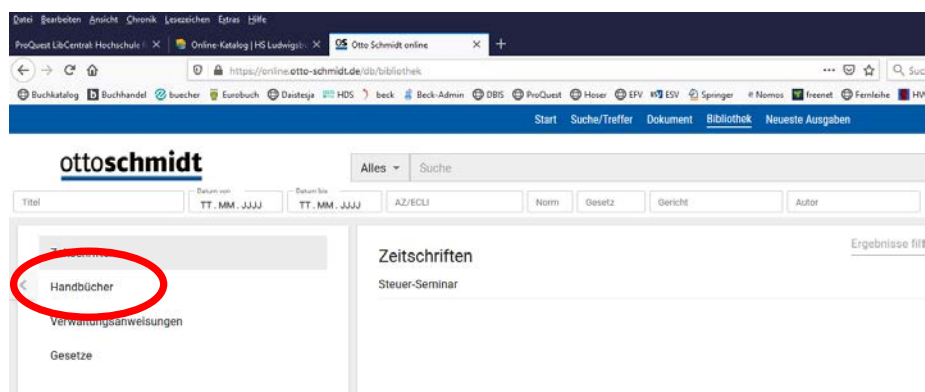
Datei Bearbeiten Ansicht Chronik Lesezeichen Extras Hilfe

ProQuest LibCentral: Hochschule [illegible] × Online-Katalog | HS Ludwigsb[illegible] × Otto Schmidt online × +

https://online.otto-schmidt.de/db/bibliothek

Buchkatalog Buchhandel buecher Eurobuch Daistesja HDS beck Beck-Admin DBIS ProQuest Hoser EFV ESV Springer Nomos freenet Fernleihe HV

Start Suche/Treffer Dokument Bibliothek Neueste Ausgaben

ottoschmidt

Alles Suche

Titel Datum von TT.MM.JJJJ Datum bis TT.MM.JJJJ AZ/ECLI Norm Gesetz Gericht Autor

Z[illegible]

Handbücher

Verwaltungsanweisungen

Gesetze

Zeitschriften

Steuer-Seminar

Ergebnisse filt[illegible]